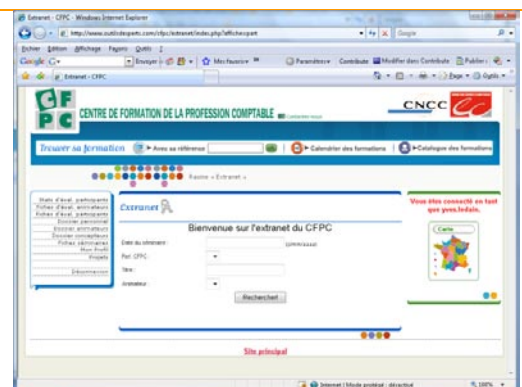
Extranet - CFPC - Windows Internet Explorer

http://www.outilsdexperts.com/cfpc/extranet/index.php?afficherpart

Google

Fichier Édition Affichage Favoris Outils ?

Google G+ Envoyer Mes favoris Paramètres Contribute Modifier dans Contribute Publier

Extranet - CFPC

Page Outils

CFPC CENTRE DE FORMATION DE LA PROFESSION COMPTABLE

CNCC

Trouver sa formation Avec sa référence ok Calendrier des formations Catalogue des formations

Racine » Extranet »

Stats d'éval. participants
Fiches d'éval. animateurs
Fiches d'éval. participants
Dossier personnel
Dossier animateurs
Dossier concepteurs
Fiches séminaires
Mon Profil
Projets
Déconnexion

Extranet

Bienvenue sur l'extranet du CFPC

Date du séminaire :
Part. CFPC :
Titre :
Animateur :

Rechercher

Vous êtes connecté en tant que yves.ledain.

Carte

Site principal

Internet | Mode protégé : désactivé 100%